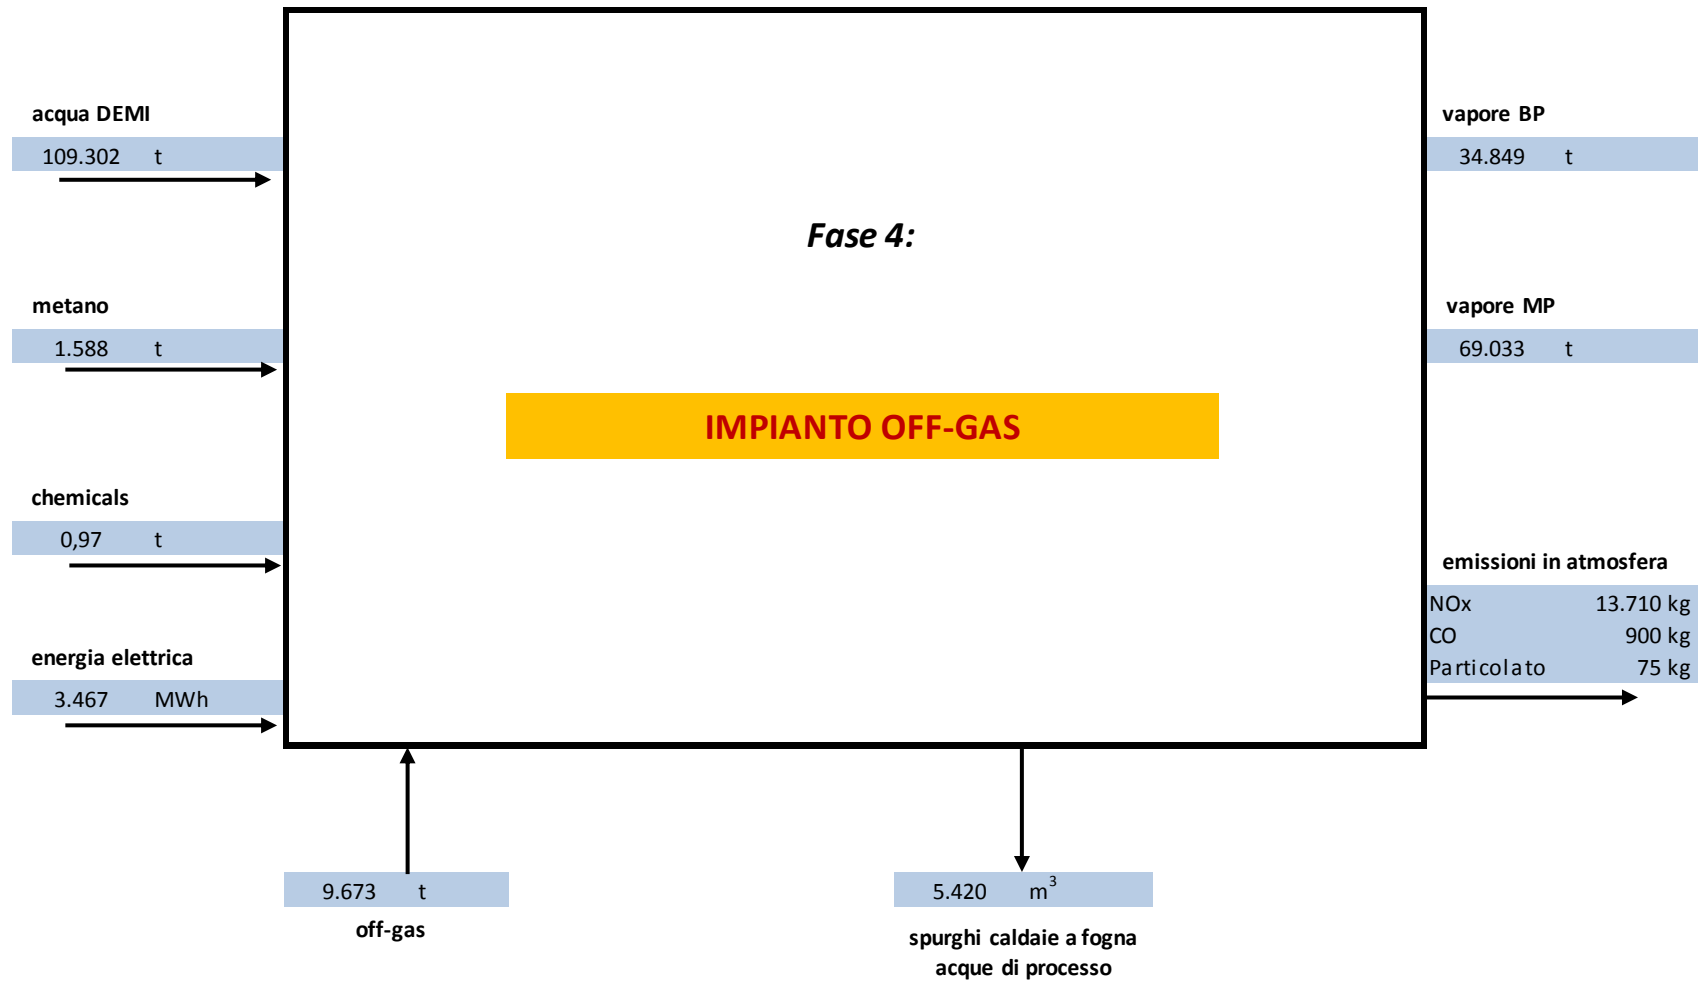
acqua DEMI
109.302 t

metano
1.588 t

chemicals
0,97 t

energia elettrica
3.467 MWh

Fase 4:

IMPIANTO OFF-GAS

vapore BP
34.849 t

vapore MP
69.033 t

emissioni in atmosfera
NOx 13.710 kg
CO 900 kg
Particolato 75 kg

9.673 t
off-gas

5.420 $m^3$
spurghi caldaie a fogna
acque di processo